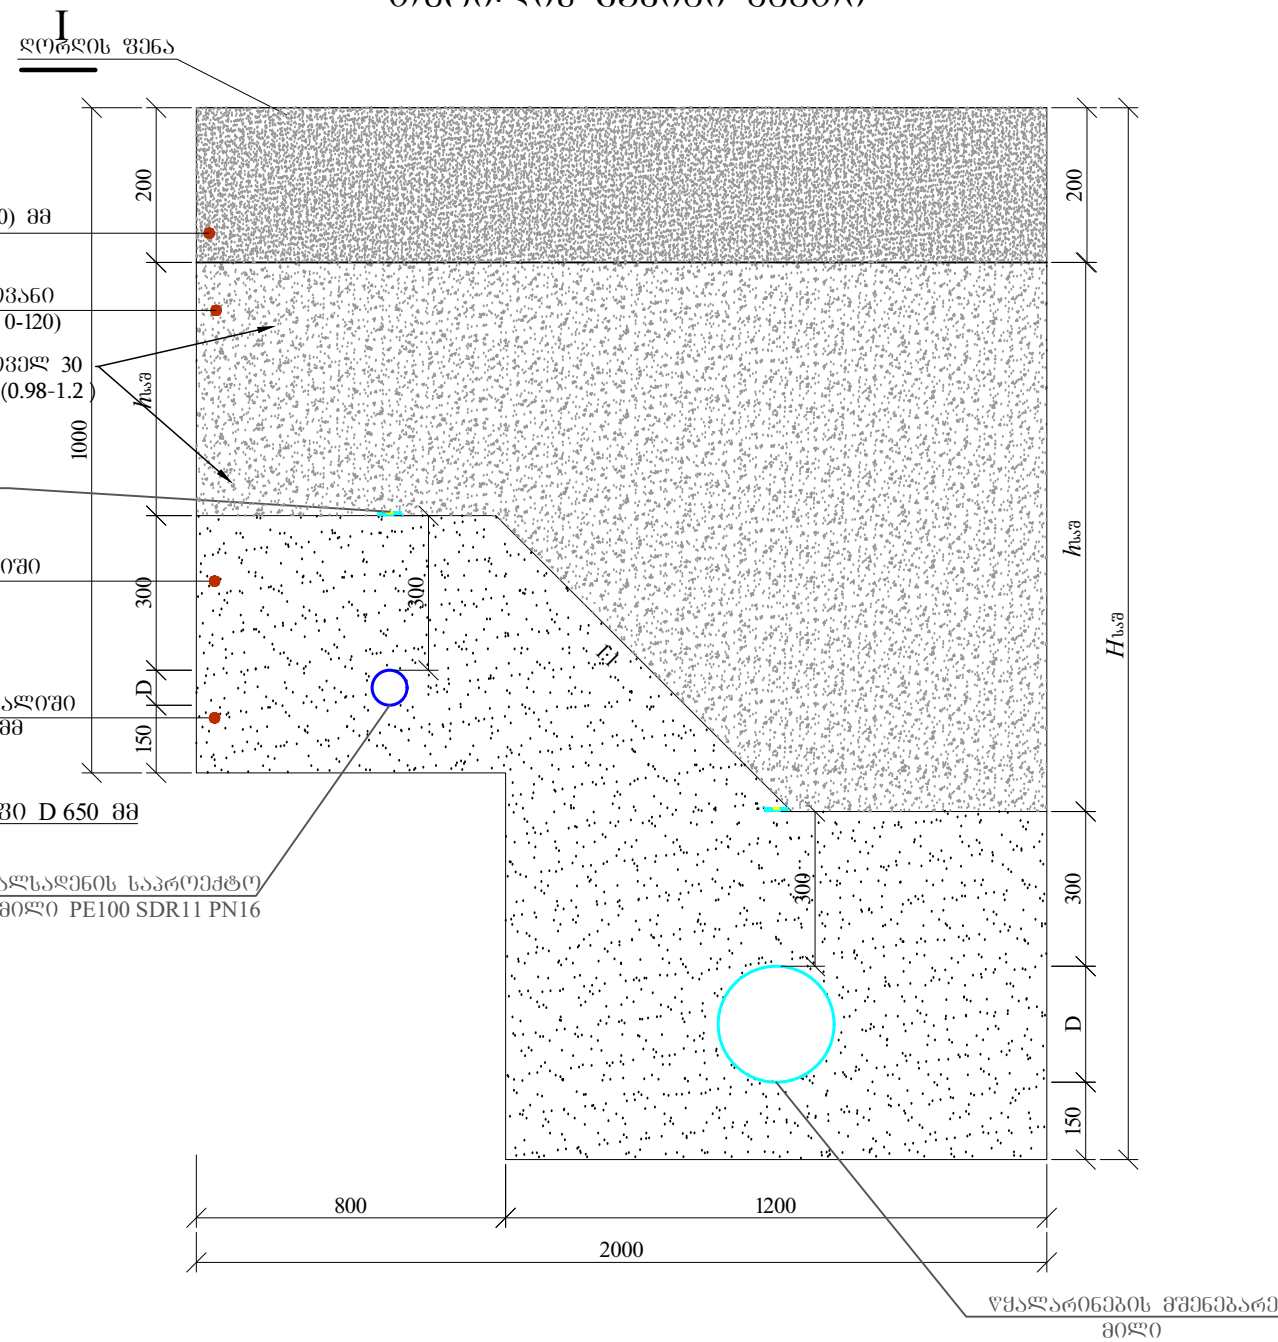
I
ღორღის ფენა

200
0) მმ
ფანი
0-120)
ფელ 30
(0.98-1.2 )
$h_{სა}$
1000
ტი
300
300
D
ალტი
მმ
150
ბი D 650 მმ
ალსადენის საპროექტო
მილი PE100 SDR11 PN16
1:1
300
200
$h_{სა}$
$H_{სა}$
300
D
150
800
1200
2000
წყალარინების მშენებარე
მილი